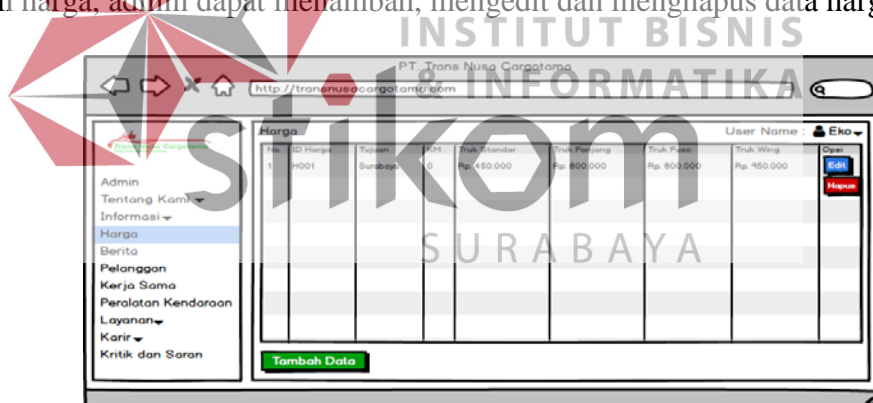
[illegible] harga, admin dapat menambah, mengedit dan menghapus data harga

INSTITUT BISNIS
& INFORMATIKA
stikom
SURABAYA

PT. Trans Nusa Cargotama
http://transnusacargotama.com

Harga
User Name : Eko

| No | ID Harga | Tujuan | KM | Truk Standar | Truk Panjang | Truk Fuso | Truk Wing | Opsi |
|---|---|---|---|---|---|---|---|---|
| 1 | H001 | Surabaya | 0 | Rp. 450.000 | Rp. 800.000 | Rp. 800.000 | Rp. 950.000 | Edit Hapus |

Admin
Tentang Kami
Informasi
Harga
Berita
Pelanggan
Kerja Sama
Peralatan Kendaraan
Layanan
Karir
Kritik dan Saran

Tambah Data